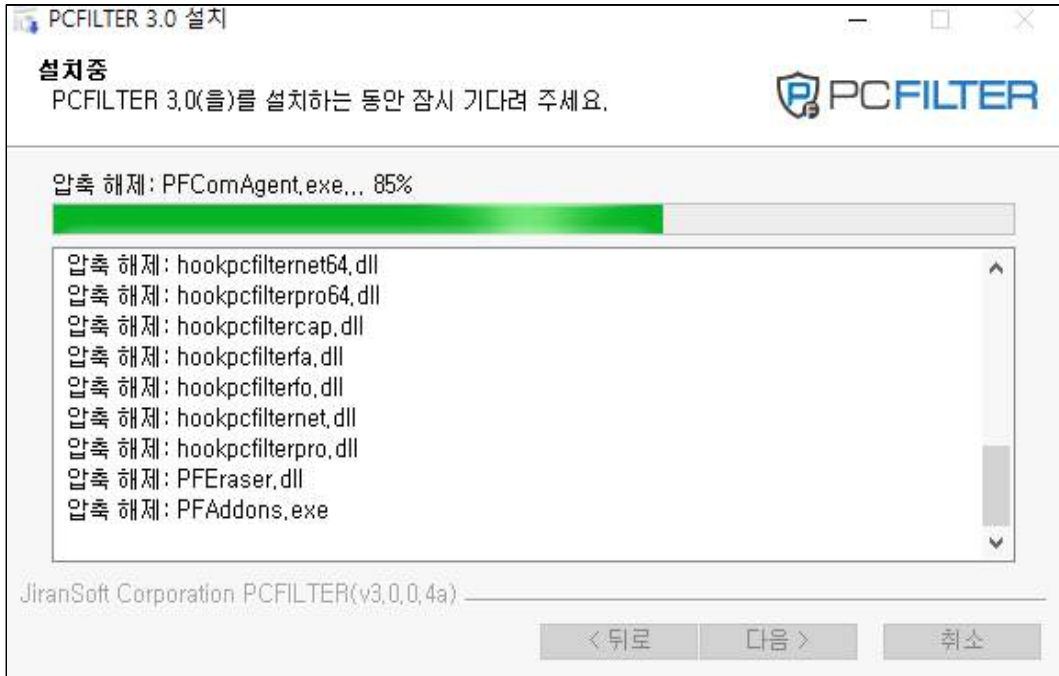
PCFILTER 3.0 설치

설치중
PCFILTER 3.0(을)를 설치하는 동안 잠시 기다려 주세요.

PCFILTER

압축 해제: PFComAgent.exe... 85%

압축 해제: hookpcfilternet64.dll
압축 해제: hookpcfilterpro64.dll
압축 해제: hookpcfiltercap.dll
압축 해제: hookpcfilterfa.dll
압축 해제: hookpcfilterfo.dll
압축 해제: hookpcfilternet.dll
압축 해제: hookpcfilterpro.dll
압축 해제: PFEraser.dll
압축 해제: PFAddons.exe

JiranSoft Corporation PCFILTER(v3.0.0.4a)

< 뒤로 다음 > 취소